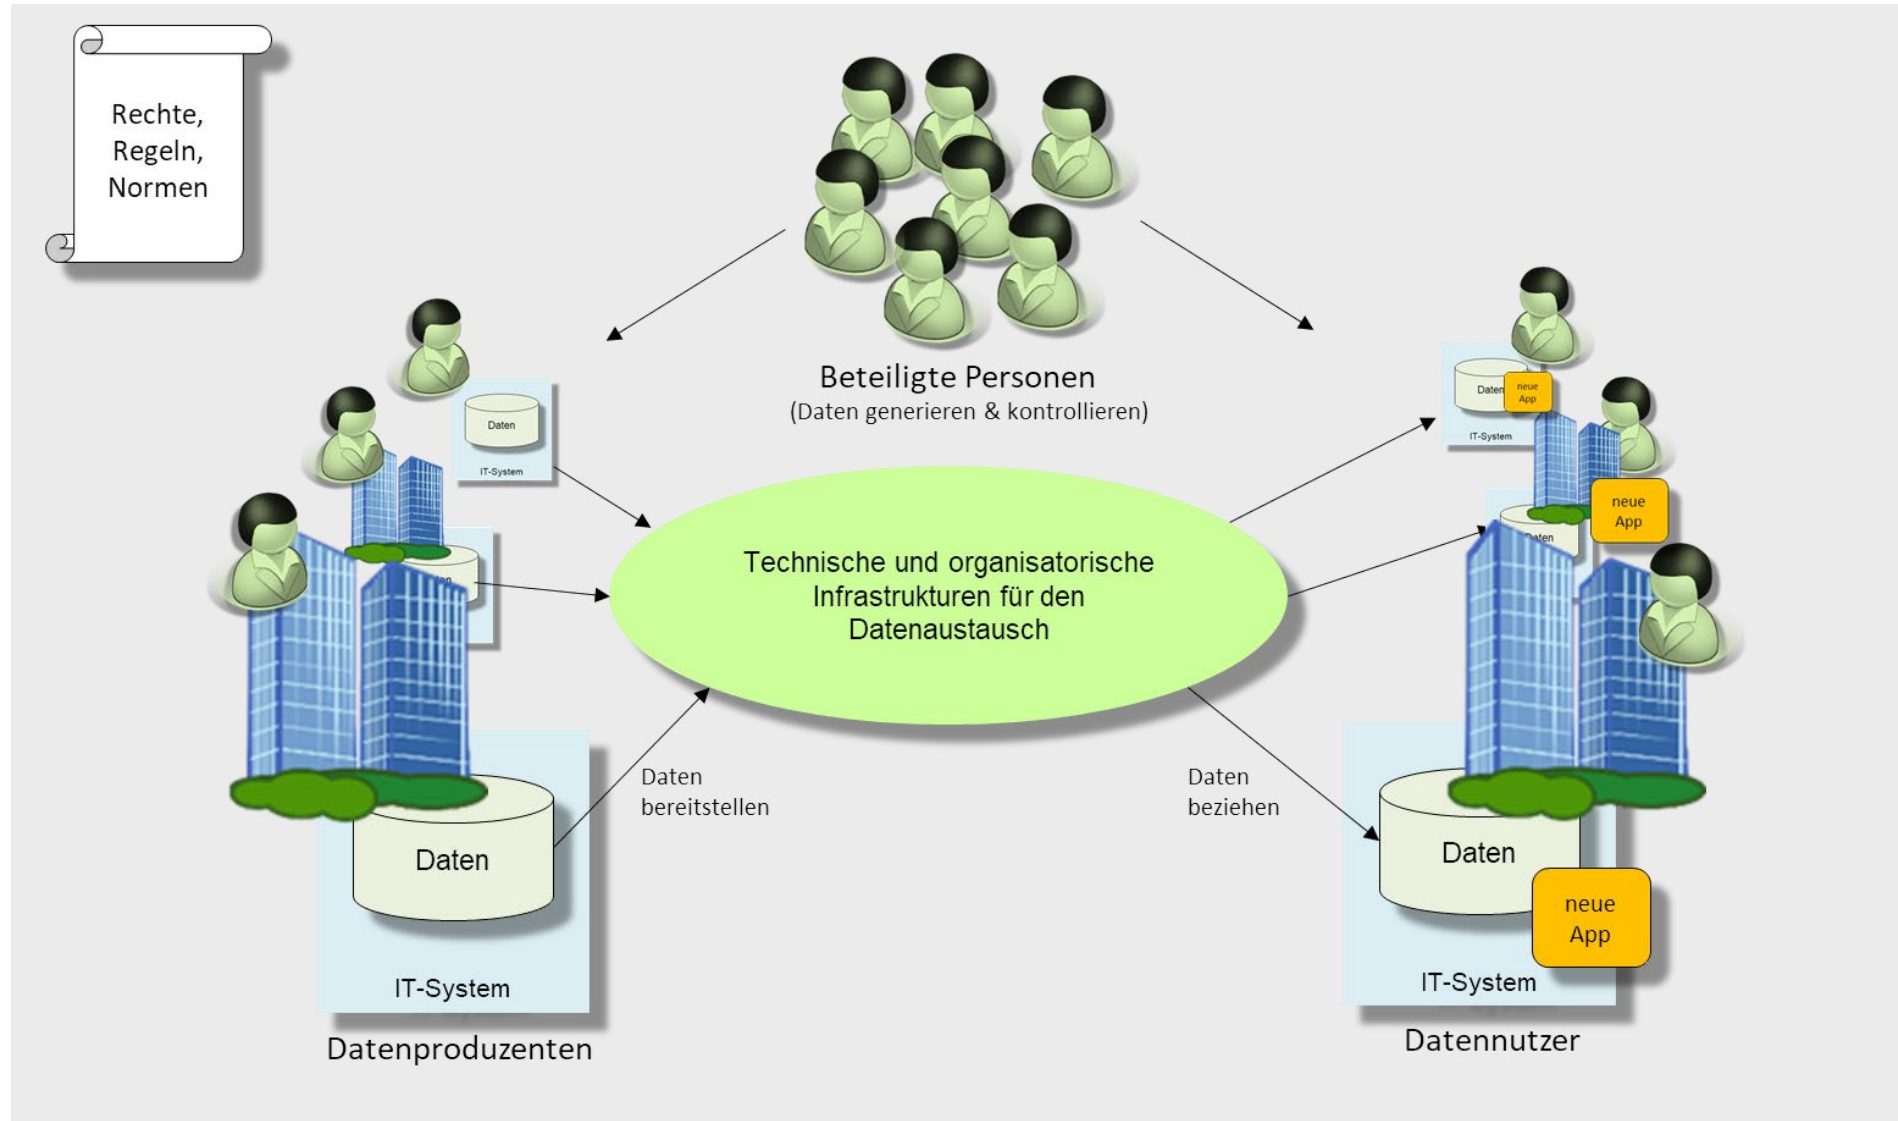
Rechte, Regeln, Normen

Beteiligte Personen
(Daten generieren & kontrollieren)

Daten
IT-System

Daten

Technische und organisatorische Infrastrukturen für den Datenaustausch

Daten bereitstellen

Daten beziehen

Daten
IT-System
Datenproduzenten

Daten
neue App
IT-System

neue App

Daten

Daten
neue App
IT-System
Datennutzer